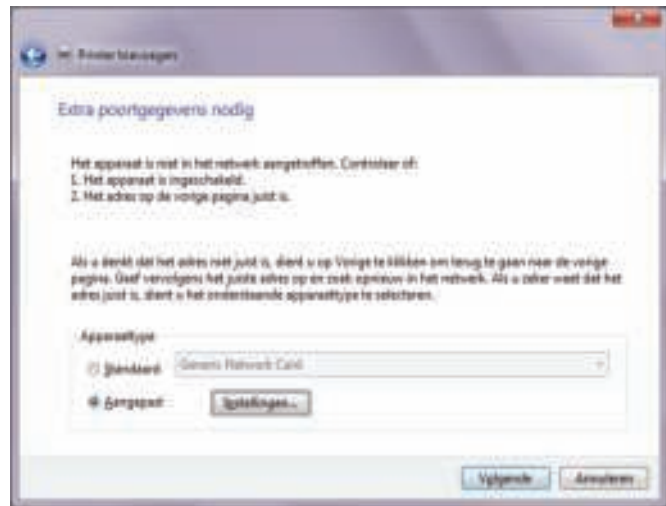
Printer toevoegen

Extra poortgegevens nodig

Het apparaat is niet in het netwerk aangetroffen. Controleer of:
1. Het apparaat is ingeschakeld.
2. Het adres op de vorige pagina juist is.

Als u denkt dat het adres niet juist is, dient u op Vorige te klikken om terug te gaan naar de vorige pagina. Geef vervolgens het juiste adres op en zoek opnieuw in het netwerk. Als u zeker weet dat het adres juist is, dient u het onderstaande apparaattype te selecteren.

Apparaattype

Standaard Generic Network Card

Aangepast Instellingen...

Volgende Annuleren